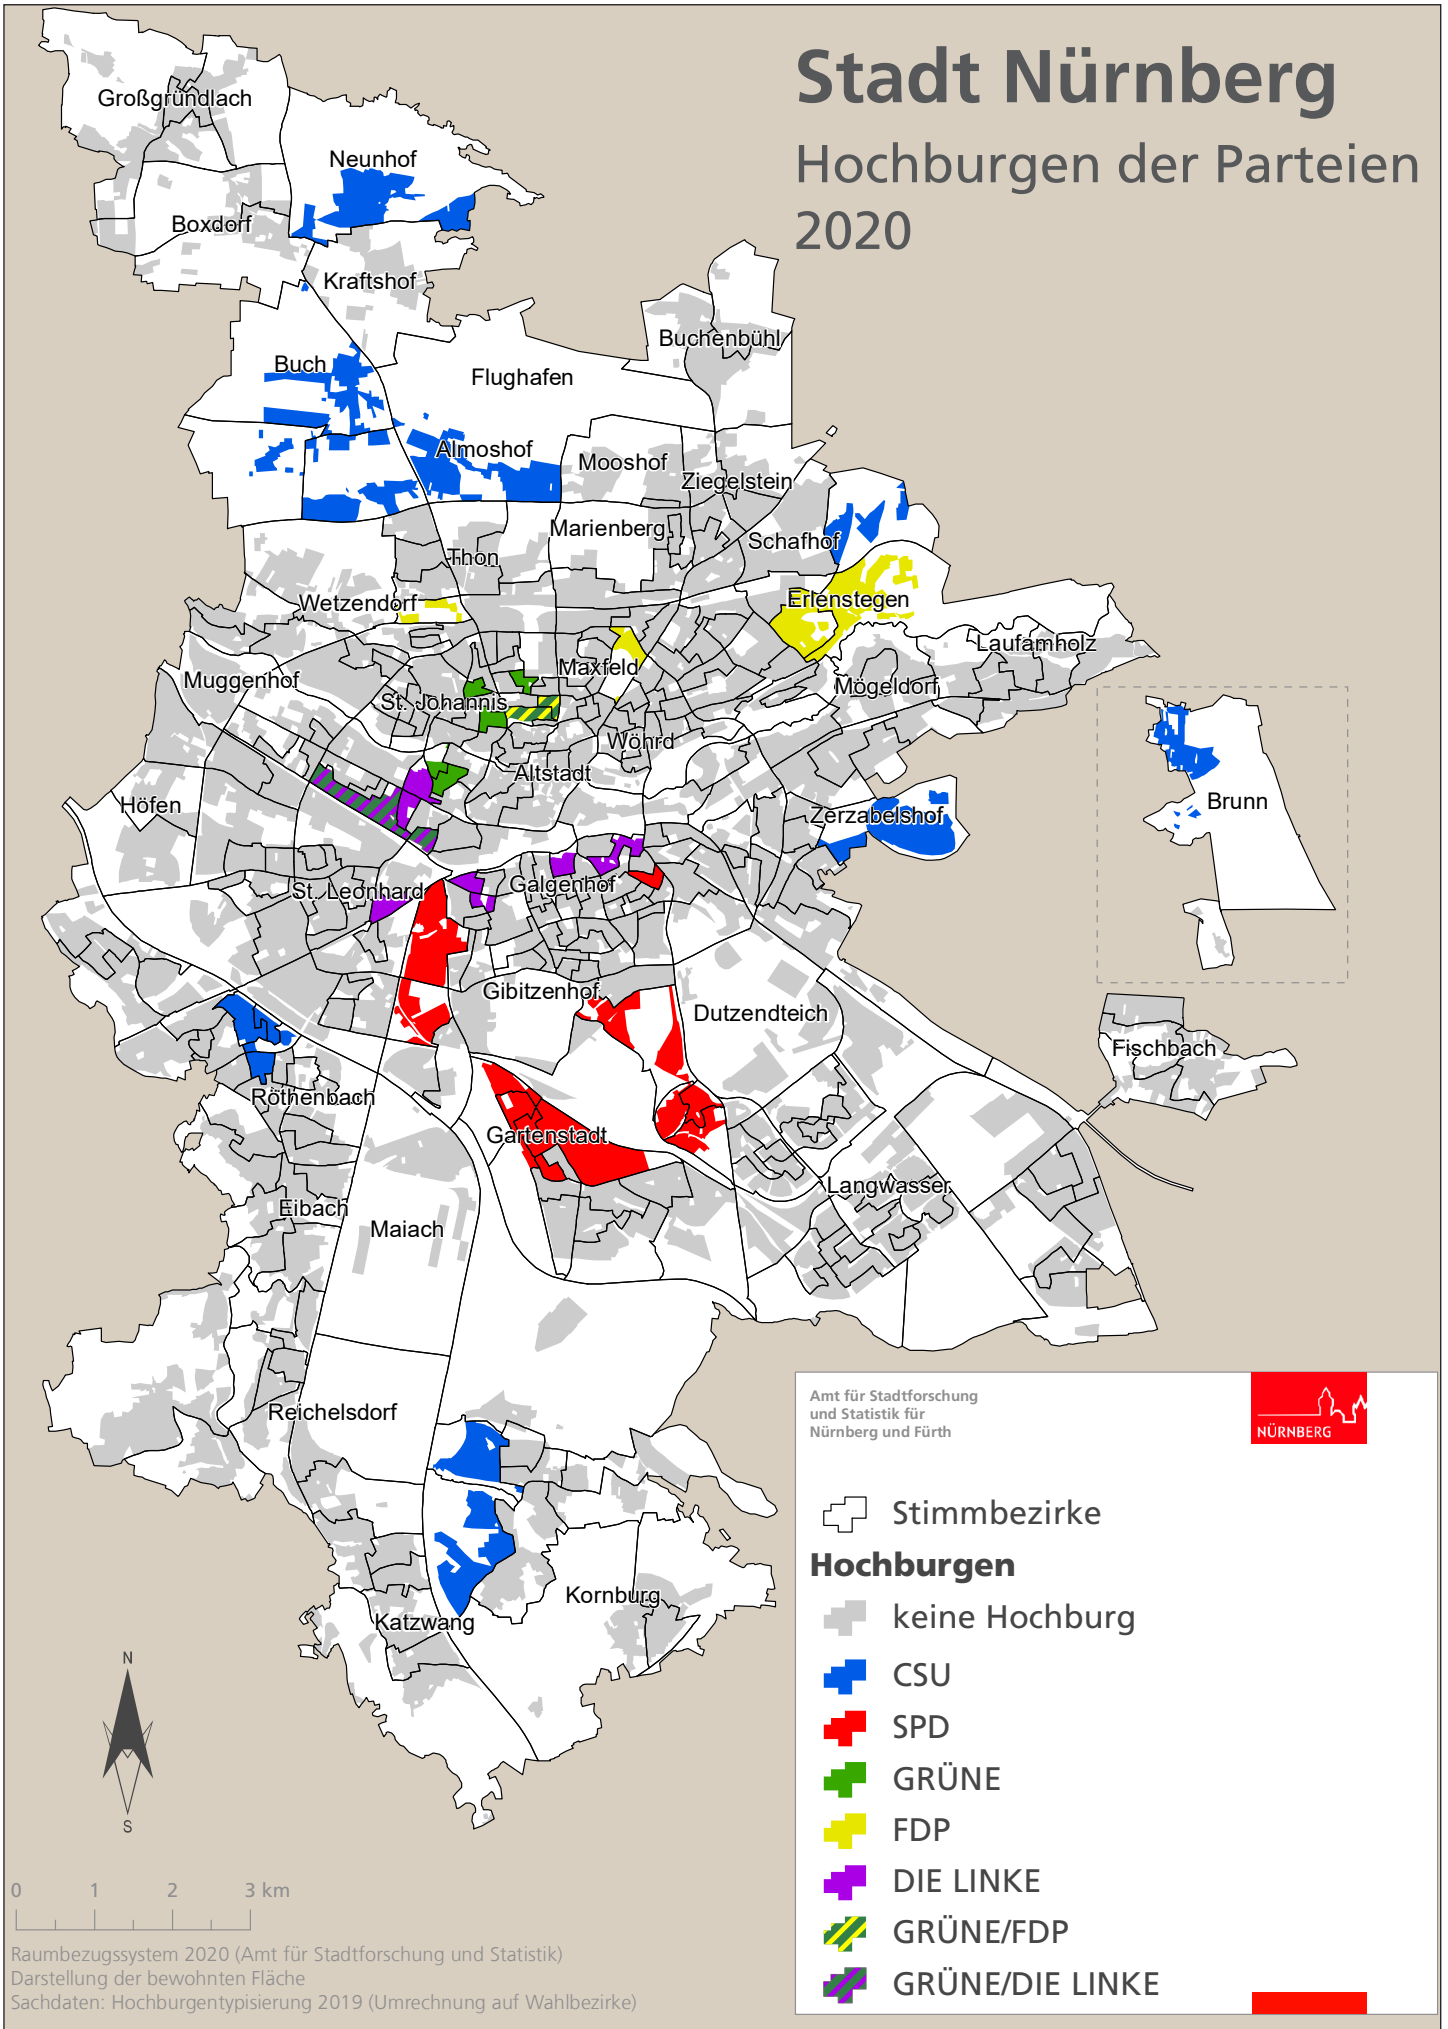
Stadt Nürnberg
Hochburgen der Parteien
2020

Großgründlach
Neunhof
Boxdorf
Kraftshof
Buchenbühl
Buch
Flughafen
Almoshof
Mooshof
Ziegelstein
Marienberg
Schafhof
Thon
Erlenstegen
Wetzendorf
Laufamholz
Maxfeld
Muggenhof
Mögeldorf
St. Johannis
Wöhrd
Altstadt
Höfen
Brunn
Zerzabelshof
Galgenhof
St. Leonhard
Gibitzenhof
Dutzendteich
Fischbach
Röthenbach
Gartenstadt
Langwasser
Eibach
Maiach
Reichelsdorf
Kornburg
Katzwang

N
S

0 1 2 3 km

Raumbezugssystem 2020 (Amt für Stadtforschung und Statistik)
Darstellung der bewohnten Fläche
Sachdaten: Hochburgentypisierung 2019 (Umrechnung auf Wahlbezirke)

Amt für Stadtforschung und Statistik für Nürnberg und Fürth
NÜRNBERG

Stimmbezirke
Hochburgen
keine Hochburg
CSU
SPD
GRÜNE
FDP
DIE LINKE
GRÜNE/FDP
GRÜNE/DIE LINKE